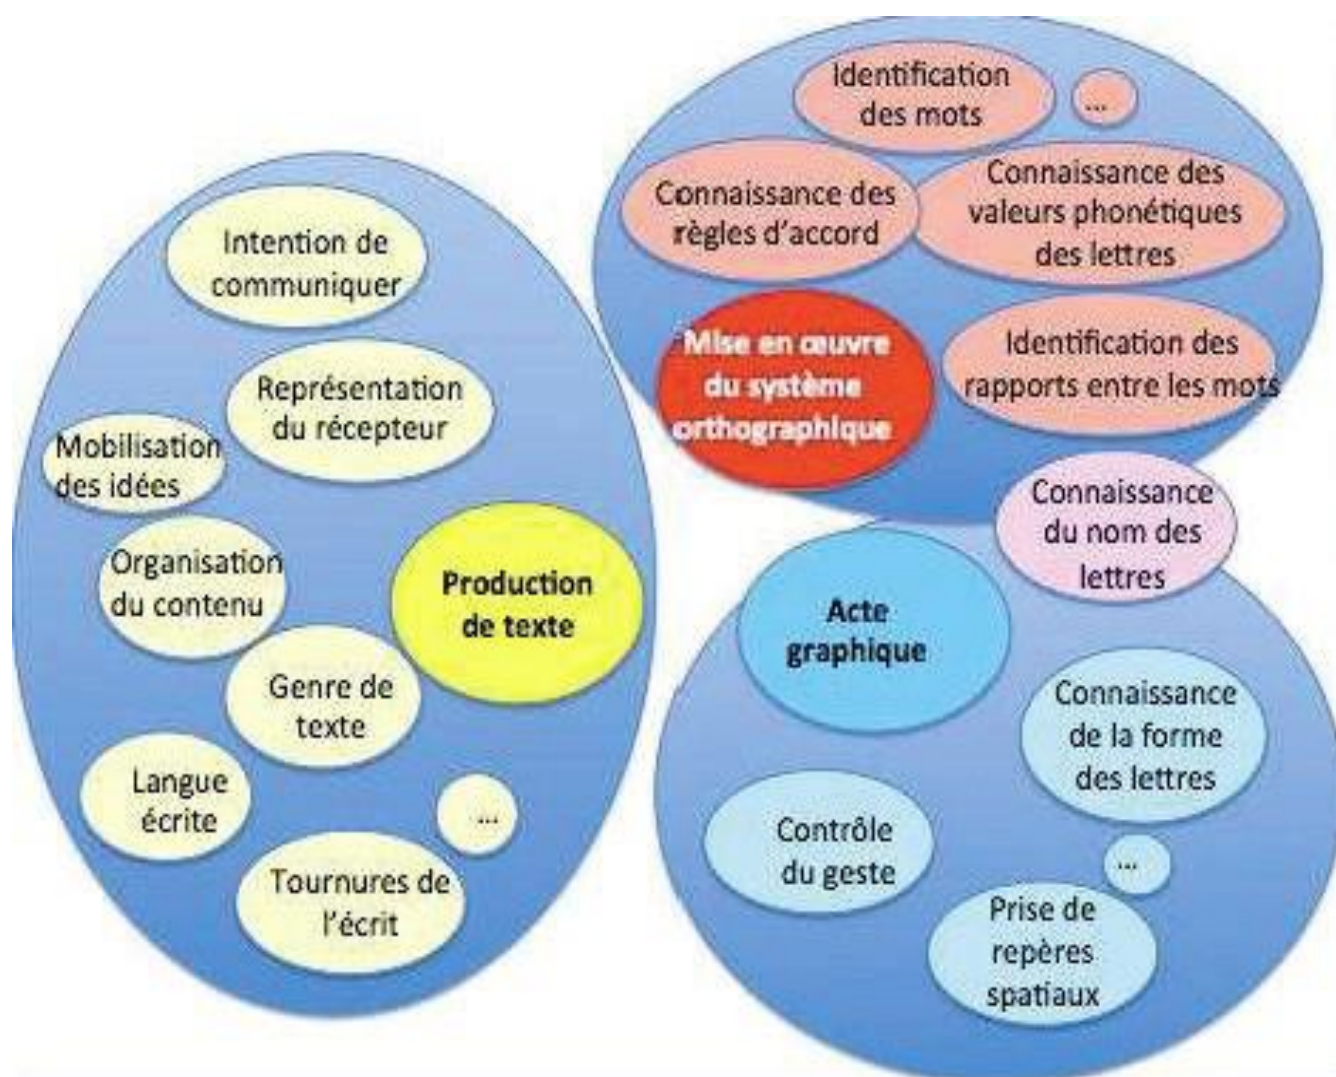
Identification des mots

...

Connaissance des règles d'accord

Connaissance des valeurs phonétiques des lettres

Mise en œuvre du système orthographique

Identification des rapports entre les mots

Intention de communiquer

Représentation du récepteur

Mobilisation des idées

Organisation du contenu

Production de texte

Genre de texte

Langue écrite

...

Tournures de l'écrit

Connaissance du nom des lettres

Acte graphique

Connaissance de la forme des lettres

Contrôle du geste

...

Prise de repères spatiaux